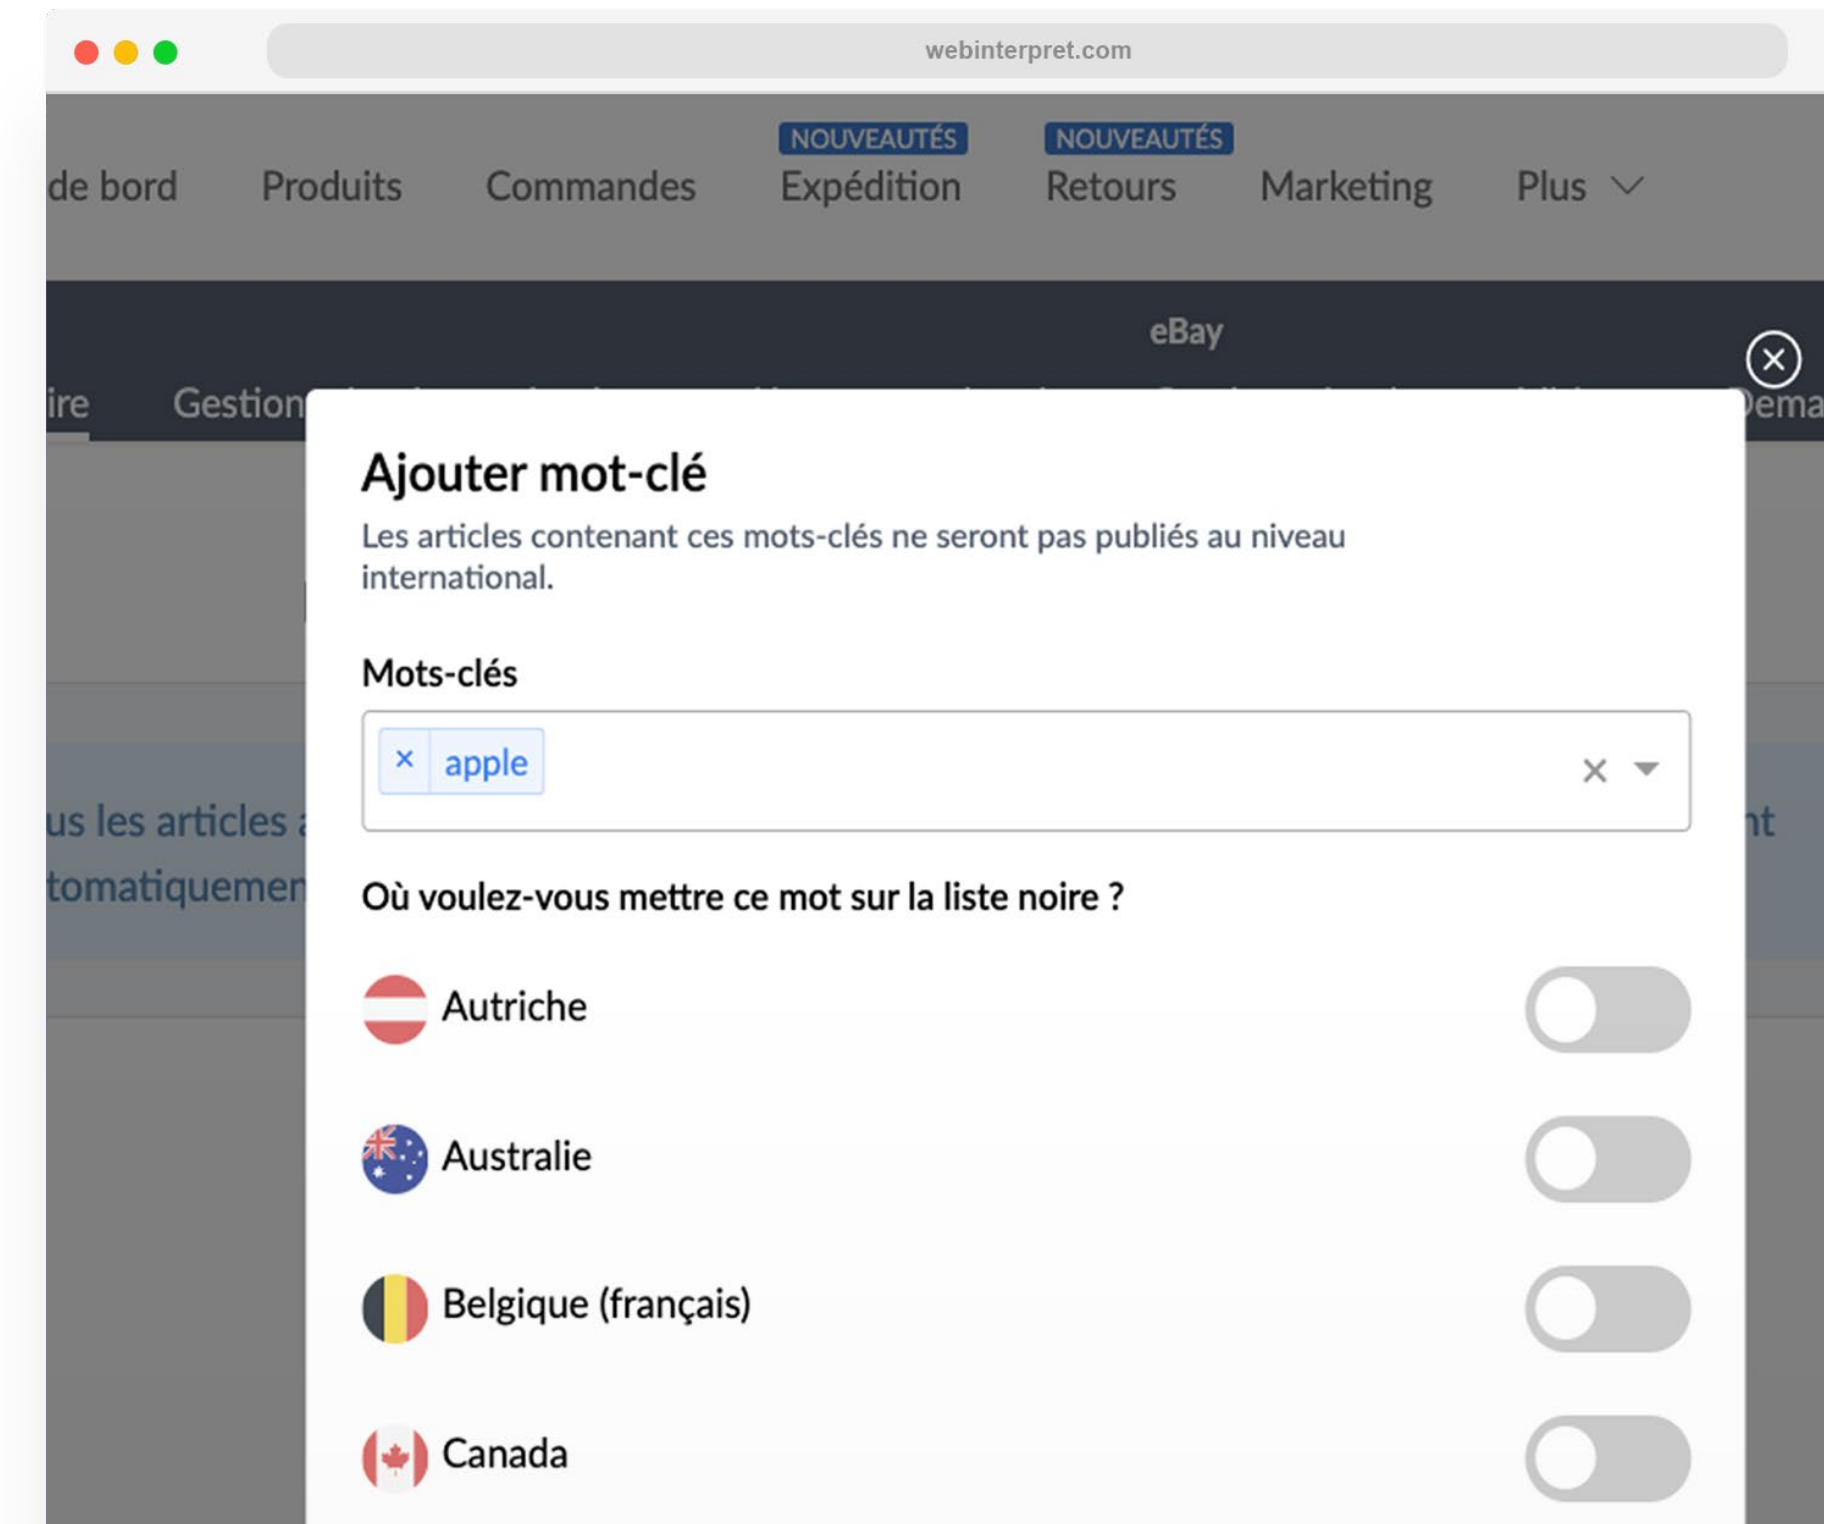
webinterpret.com

de bord Produits Commandes NOUVEAUTÉS Expédition NOUVEAUTÉS Retours Marketing Plus

eBay

ire Gestion Dema

us les articles a nt
tomatiquemen

Ajouter mot-clé

Les articles contenant ces mots-clés ne seront pas publiés au niveau international.

Mots-clés

× apple

Où voulez-vous mettre ce mot sur la liste noire ?

Autriche

Australie

Belgique (français)

Canada